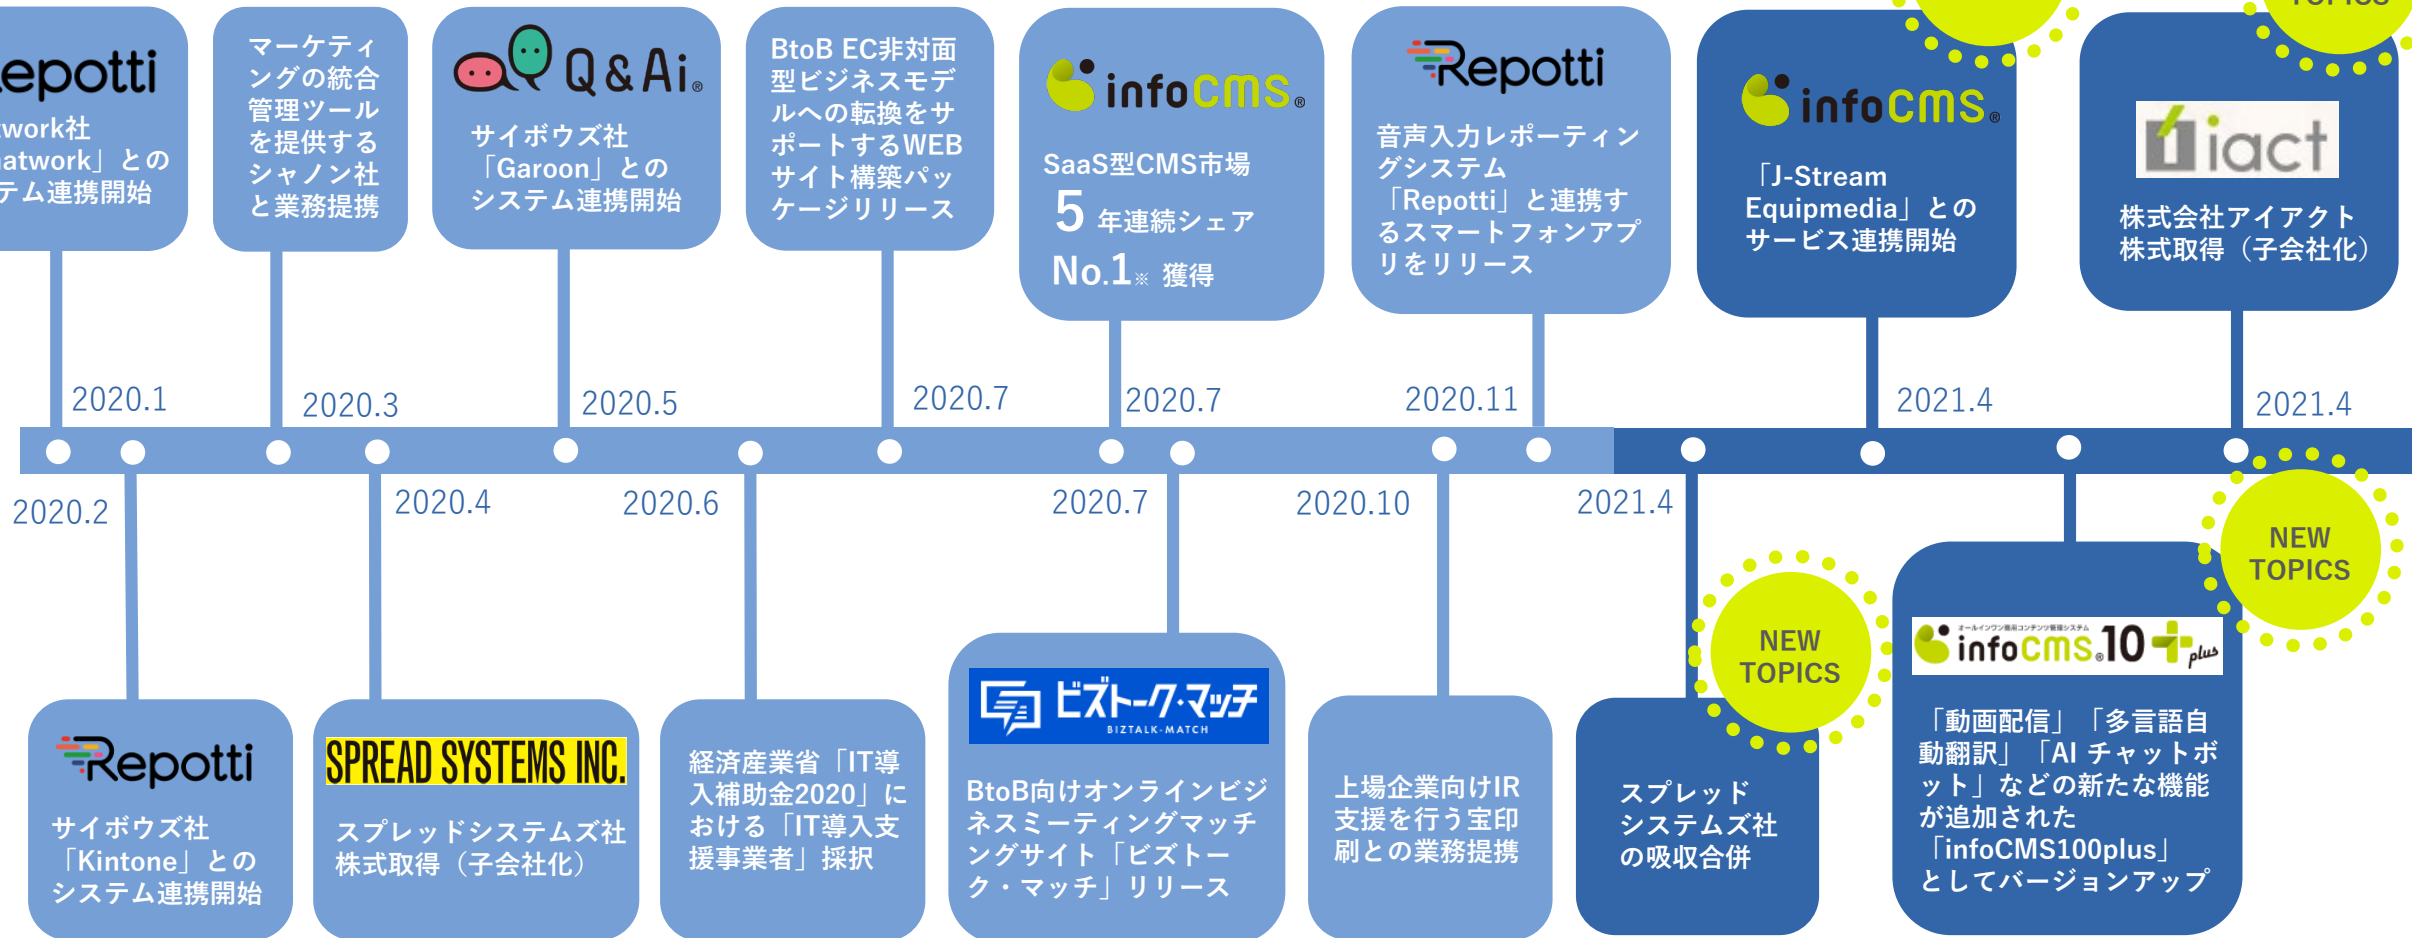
epotti
work社
atwork」との
テム連携開始

2020.1

マーケティングの統合管理ツールを提供するシャノン社と業務提携

2020.3

Q&Ai
サイボウズ社「Garoon」とのシステム連携開始

2020.5

BtoB EC非対面型ビジネスモデルへの転換をサポートするWEBサイト構築パッケージリリース

2020.7

infoCMS
SaaS型CMS市場
5 年連続シェア
No.1※ 獲得

2020.7

Repotti
音声入力レポーティングシステム「Repotti」と連携するスマートフォンアプリをリリース

2020.11

infoCMS
「J-Stream Equipmedia」とのサービス連携開始

2021.4

iact
株式会社アイアクト株式取得（子会社化）

2021.4

2020.2

Repotti
サイボウズ社「Kintone」とのシステム連携開始

2020.4

SPREAD SYSTEMS INC.
スプレッドシステムズ社株式取得（子会社化）

2020.6

経済産業省「IT導入補助金2020」における「IT導入支援事業者」採択

2020.7

ビズトーク・マッチ
BIZTALK-MATCH
BtoB向けオンラインビジネスミーティングマッチングサイト「ビズトーク・マッチ」リリース

2020.10

上場企業向けIR支援を行う宝印刷との業務提携

2021.4

NEW TOPICS

スプレッドシステムズ社の吸収合併

NEW TOPICS

infoCMS.10 plus
「動画配信」「多言語自動翻訳」「AI チャットボット」などの新たな機能が追加された「infoCMS100plus」としてバージョンアップ